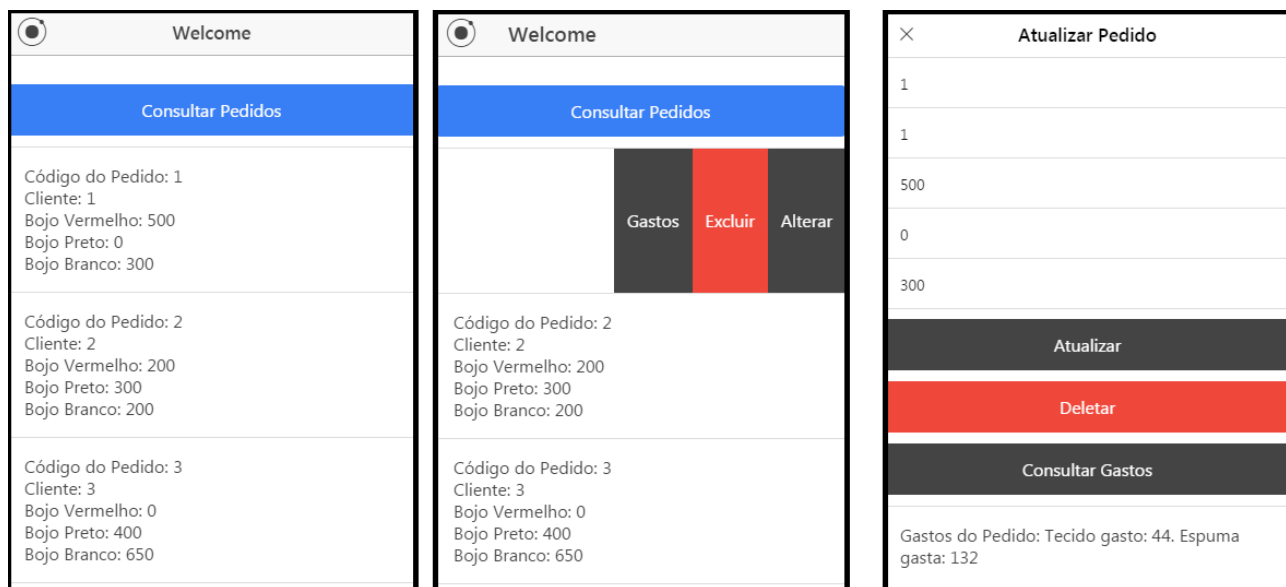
Welcome

Consultar Pedidos

Código do Pedido: 1
Cliente: 1
Bojo Vermelho: 500
Bojo Preto: 0
Bojo Branco: 300

Código do Pedido: 2
Cliente: 2
Bojo Vermelho: 200
Bojo Preto: 300
Bojo Branco: 200

Código do Pedido: 3
Cliente: 3
Bojo Vermelho: 0
Bojo Preto: 400
Bojo Branco: 650

Welcome

Consultar Pedidos

Gastos
Excluir
Alterar

Código do Pedido: 2
Cliente: 2
Bojo Vermelho: 200
Bojo Preto: 300
Bojo Branco: 200

Código do Pedido: 3
Cliente: 3
Bojo Vermelho: 0
Bojo Preto: 400
Bojo Branco: 650

×
Atualizar Pedido

1

1

500

0

300

Atualizar

Deletar

Consultar Gastos

Gastos do Pedido: Tecido gasto: 44. Espuma gasta: 132